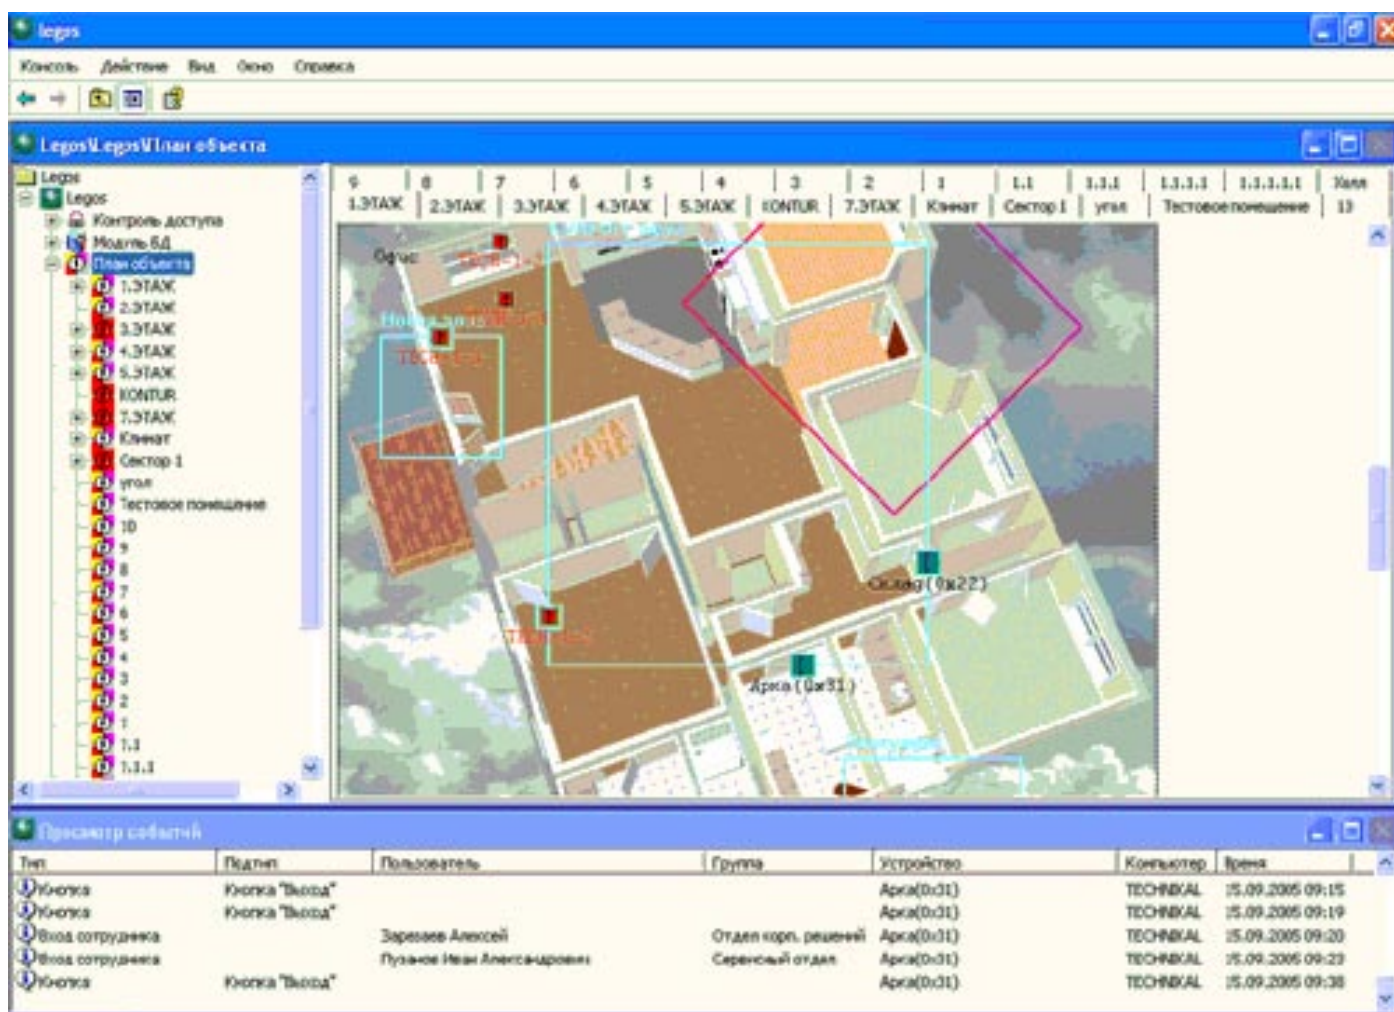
legos

Консоль Действие Вид Окно Справка

Legos\Legos\План объекта

Legos
Legos
Контроль доступа
Модель БД
План объекта
1.ЭТАЖ
2.ЭТАЖ
3.ЭТАЖ
4.ЭТАЖ
5.ЭТАЖ
KONTUR
7.ЭТАЖ
Кмнат
Сектор 1
угол
Тестовое помещение
10
9
8
7
6
5
4
3
2
1
1.1
1.1.1

| 9 | 8 | 7 | 6 | 5 | 4 | 3 | 2 | 1 | 1.1 | 1.1.1 | 1.1.1.1 | 1.1.1.1.1 | Холл |
|---|---|---|---|---|---|---|---|---|---|---|---|---|---|
| 1.ЭТАЖ | 2.ЭТАЖ | 3.ЭТАЖ | 4.ЭТАЖ | 5.ЭТАЖ | KONTUR | 7.ЭТАЖ | Кмнат | Сектор 1 | угол | Тестовое помещение | 13 | | |

Офис
Склад (0x22)
Арка (0x31)

Просмотр событий

| Тип | Подтип | Пользователь | Группа | Устройство | Компьютер | Время |
|---|---|---|---|---|---|---|
| Кнопка | Кнопка "Выход" | | | Арка(0x31) | TECHNICAL | 15.09.2005 09:15 |
| Кнопка | Кнопка "Выход" | | | Арка(0x31) | TECHNICAL | 15.09.2005 09:19 |
| Вход сотрудника | | Зарецкаев Алексей | Отдел корп. решений | Арка(0x31) | TECHNICAL | 15.09.2005 09:20 |
| Вход сотрудника | | Пузанов Иван Александрович | Серверный отдел | Арка(0x31) | TECHNICAL | 15.09.2005 09:23 |
| Кнопка | Кнопка "Выход" | | | Арка(0x31) | TECHNICAL | 15.09.2005 09:38 |